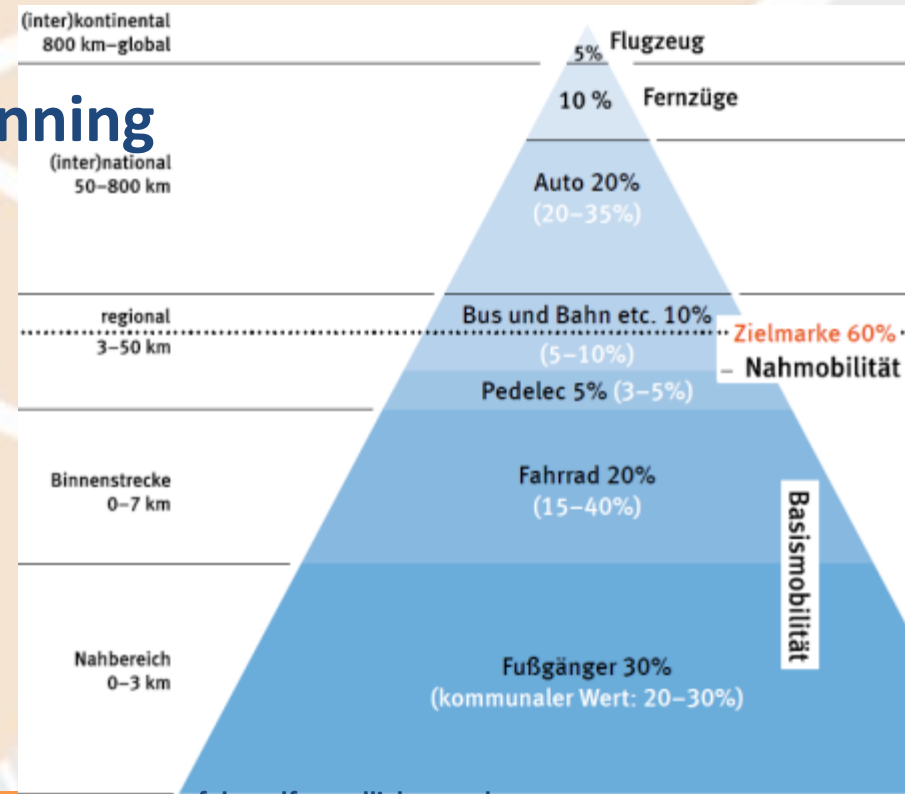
(inter)kontinental
800 km–global

5% Flugzeug

nning

10 % Fernzüge

(inter)national
50–800 km

Auto 20%
(20–35%)

regional
3–50 km

Bus und Bahn etc. 10%
(5–10%)

Zielmarke 60%
– Nahmobilität

Pedelec 5% (3–5%)

Binnenstrecke
0–7 km

Fahrrad 20%
(15–40%)

Basismobilität

Nahbereich
0–3 km

Fußgänger 30%
(kommunaler Wert: 20–30%)

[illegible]